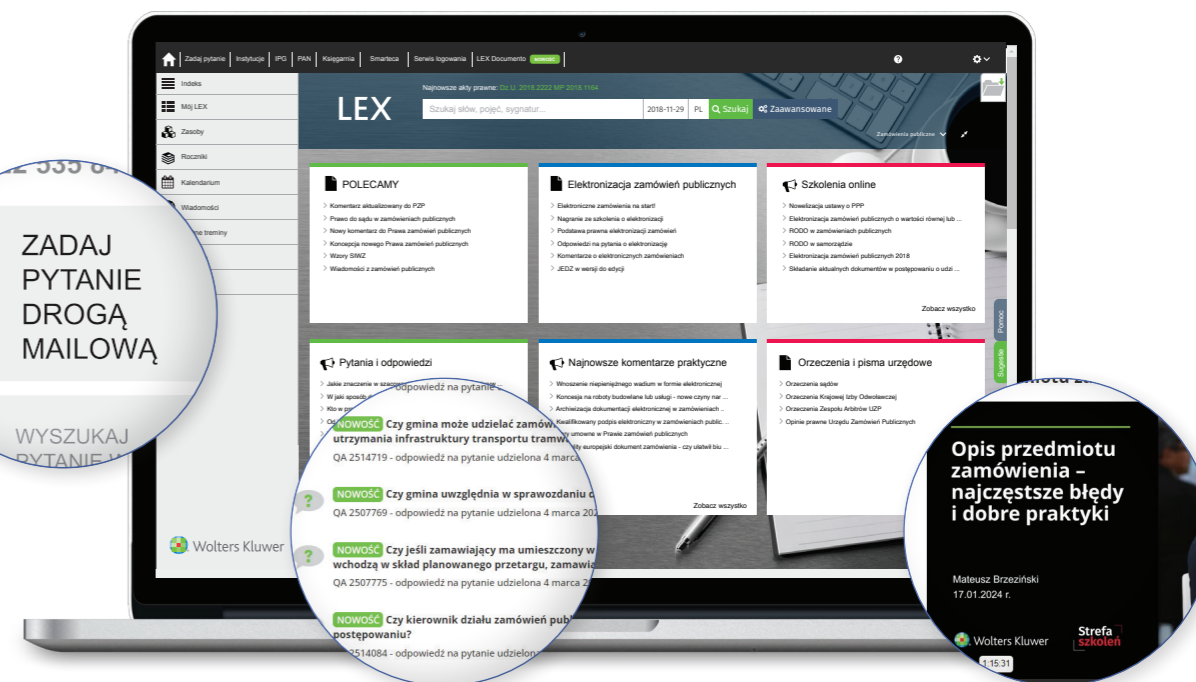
Zadaj pytanie | Instytucje | IPG | PAN | Księgarnia | Smarteca | Serwis logowania | LEX Documento NOWOŚĆ

Indeks
Mój LEX
Zasoby
Roczniki
Kalendarium
Wiadomości
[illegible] terminy

LEX

Najnowsze akty prawne: Dz.U. 2018.2222 MP 2018.1164

Szukaj słów, pojęć, sygnatur...
2018-11-29
PL
Szukaj
Zaawansowane

Zamówienia publiczne

POLECAMY
Komentarz aktualizowany do PZP
Prawo do sądu w zamówieniach publicznych
Nowy komentarz do Prawa zamówień publicznych
Koncepcja nowego Prawa zamówień publicznych
Wzory SIWZ
Wiadomości z zamówień publicznych

Elektronizacja zamówień publicznych
Elektroniczne zamówienia na start!
Nagranie ze szkolenia o elektronizacji
Podstawa prawna elektronizacji zamówień
Odpowiedzi na pytania o elektronizację
Komentarze o elektronicznych zamówieniach
JEDZ w wersji do edycji

Szkolenia online
Nowelizacja ustawy o PPP
Elektronizacja zamówień publicznych o wartości równej lub ...
RODO w zamówieniach publicznych
RODO w samorządzie
Elektronizacja zamówień publicznych 2018
Składanie aktualnych dokumentów w postępowaniu o udzi ...
Zobacz wszystko

Pomoc
Sugestie

Pytania i odpowiedzi
Jakie znaczenie w szacowaniu ...
W jaki sposób ...
Kto w p...
Os...

Najnowsze komentarze praktyczne
Wniesienie niepieniężnego wadium w formie elektronicznej
Koncesja na roboty budowlane lub usługi - nowe czyny nar ...
Archiwizacja dokumentacji elektronicznej w zamówieniach ...
Kwalifikowany podpis elektroniczny w zamówieniach public ...
... umowne w Prawie zamówień publicznych
... europejski dokument zamówienia - czy ułatwi biu ...
Zobacz wszystko

Orzeczenia i pisma urzędowe
Orzeczenia sądów
Orzeczenia Krajowej Izby Odwoławczej
Orzeczenia Zespołu Arbitrów UZP
Opinie prawne Urzędu Zamówień Publicznych

Wolters Kluwer

ZADAJ PYTANIE DROGĄ MAILOWĄ

WYSZUKAJ PYTANIE W

NOWOŚĆ Czy gmina może udzielać zamów... utrzymania infrastruktury transportu tramw...
QA 2514719 - odpowiedź na pytanie udzielona 4 marca ...

NOWOŚĆ Czy gmina uwzględnia w sprawozdaniu ...
QA 2507769 - odpowiedź na pytanie udzielona 4 marca 20...

NOWOŚĆ Czy jeśli zamawiający ma umieszczony w... wchodzą w skład planowanego przetargu, zamawia...
QA 2507775 - odpowiedź na pytanie udzielona 4 marca 2...

NOWOŚĆ Czy kierownik działu zamówień pub... postępowaniu?
QA 2514084 - odpowiedź na pytanie udzielona ...

Opis przedmiotu zamówienia – najczęstsze błędy i dobre praktyki

Mateusz Brzeziński
17.01.2024 r.

Wolters Kluwer
Strefa szkoleń
1:15:31